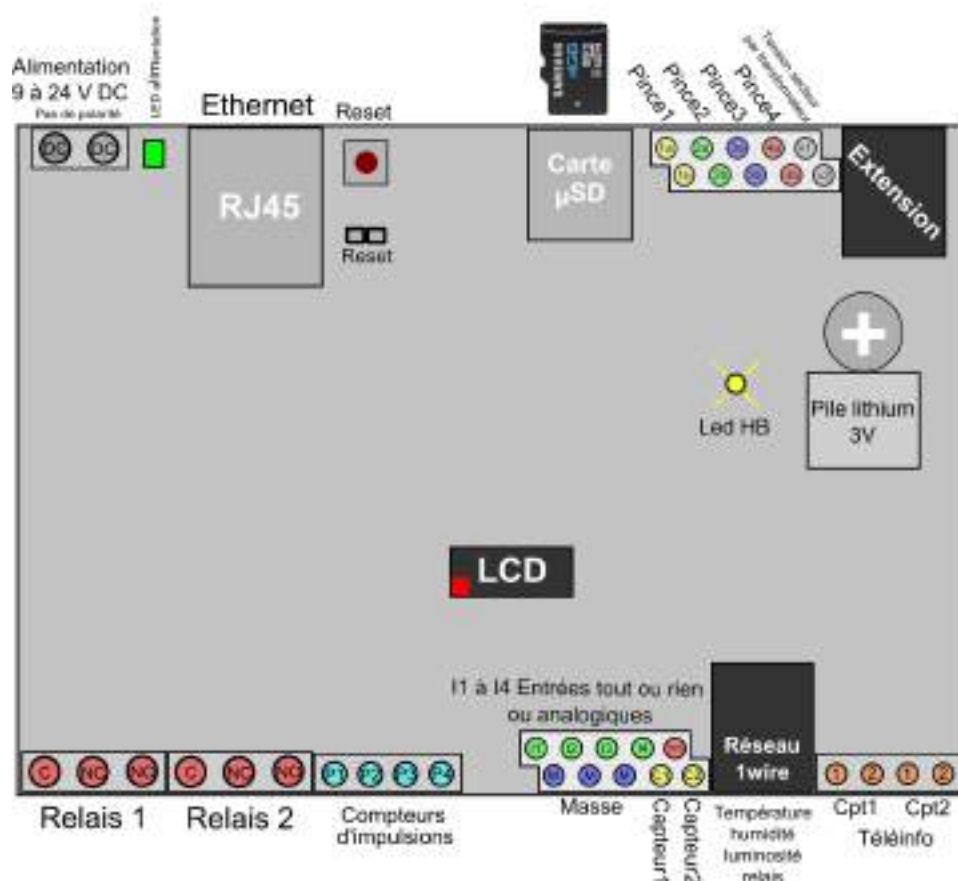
Alimentation
9 à 24 V DC
Pas de polarité

LED d'alimentation

Ethernet

RJ45

Reset

Reset

Carte
µSD

Pince1
Pince2
Pince3
Pince4
Tension secteur par transformateur

Extension

Pile lithium
3V

Led HB

LCD

I1 à I4 Entrées tout ou rien
ou analogiques

Réseau
1wire

C NC NO C NC NO

Relais 1
Relais 2

Compteurs
d'impulsions

Masse
Capteur1
Capteur2

Température
humidité
luminosité
relais

Cpt1
Cpt2
Téléinfo